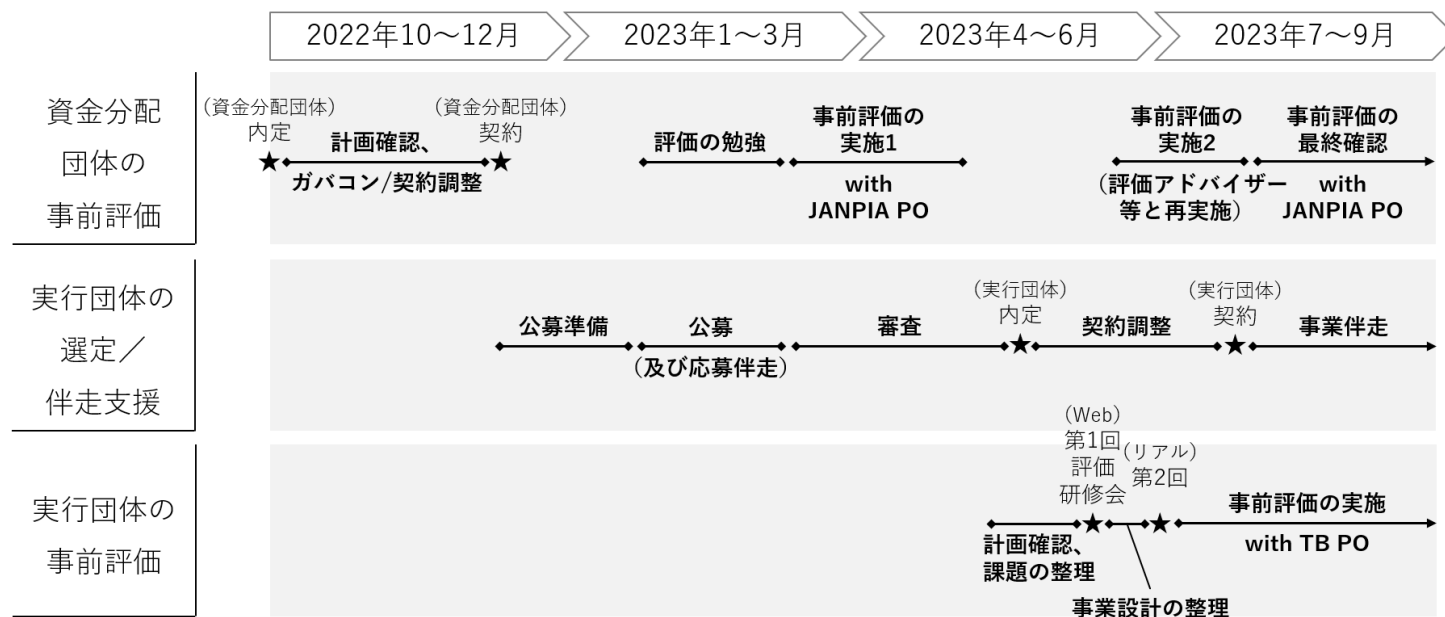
2022年10～12月
2023年1～3月
2023年4～6月
2023年7～9月

資金分配団体の事前評価

(資金分配団体)内定
計画確認、ガバコン/契約調整
(資金分配団体)契約
評価の勉強
事前評価の実施1 with JANPIA PO
事前評価の実施2 (評価アドバイザー等と再実施)
事前評価の最終確認 with JANPIA PO

実行団体の選定／伴走支援

公募準備
公募 (及び応募伴走)
審査
(実行団体)内定
契約調整
(実行団体)契約
事業伴走

実行団体の事前評価

計画確認、課題の整理
(Web)第1回評価研修会
(リアル)第2回
事業設計の整理
事前評価の実施 with TB PO